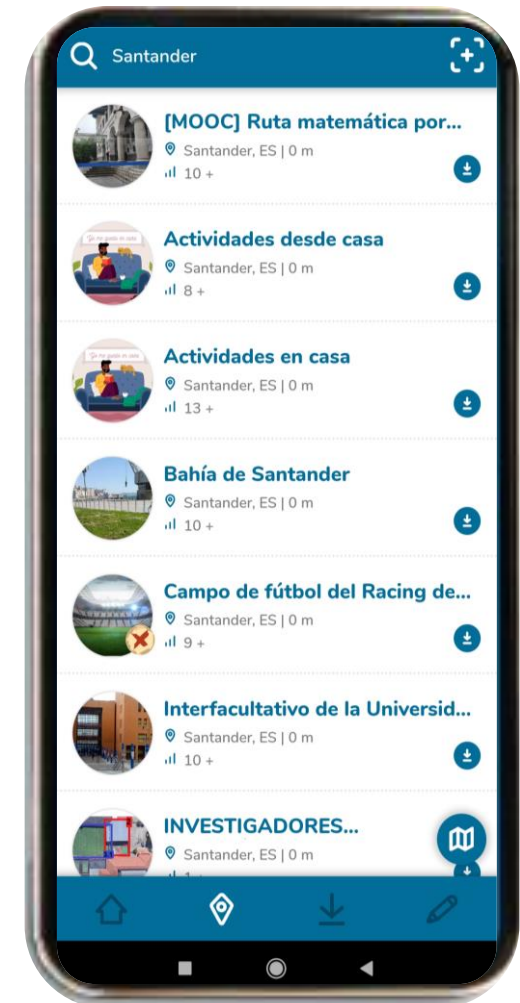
Santander

[MOOC] Ruta matemática por...
Santander, ES | 0 m
10 +

Actividades desde casa
Santander, ES | 0 m
8 +

Actividades en casa
Santander, ES | 0 m
13 +

Bahía de Santander
Santander, ES | 0 m
10 +

Campo de fútbol del Racing de...
Santander, ES | 0 m
9 +

Interfacultativo de la Universid...
Santander, ES | 0 m
10 +

INVESTIGADORES...
Santander, ES | 0 m
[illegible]